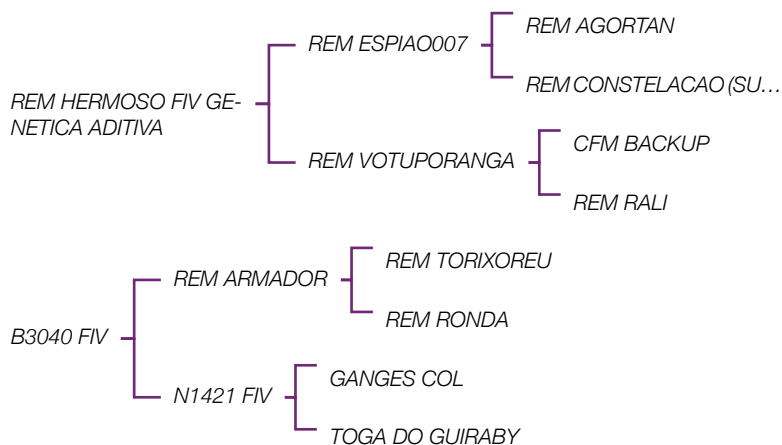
REM HERMOSO FIV GENETICA ADITIVA

REM ESPIAO007

REM AGORTAN

REM CONSTELACAO (SU…

REM VOTUPORANGA

CFM BACKUP

REM RALI

B3040 FIV

REM ARMADOR

REM TORIXOREU

REM RONDA

N1421 FIV

GANGES COL

TOGA DO GUIRABY